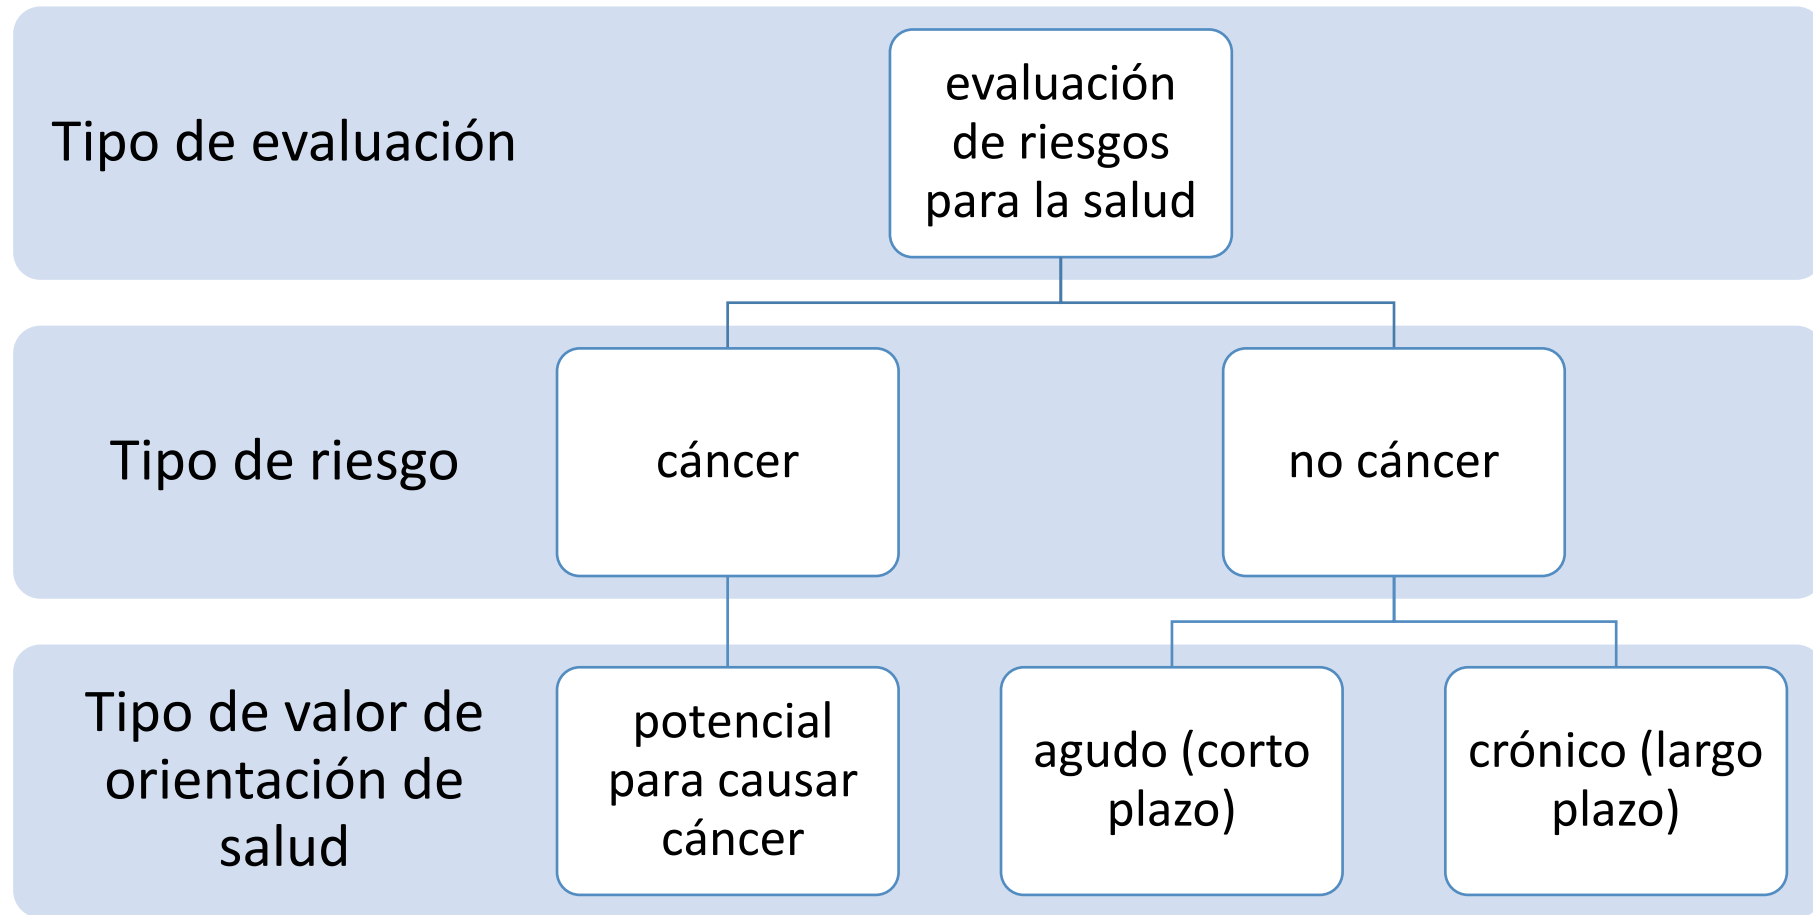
Tipo de evaluación

evaluación de riesgos para la salud

Tipo de riesgo

cáncer

no cáncer

Tipo de valor de orientación de salud

potencial para causar cáncer

agudo (corto plazo)

crónico (largo plazo)